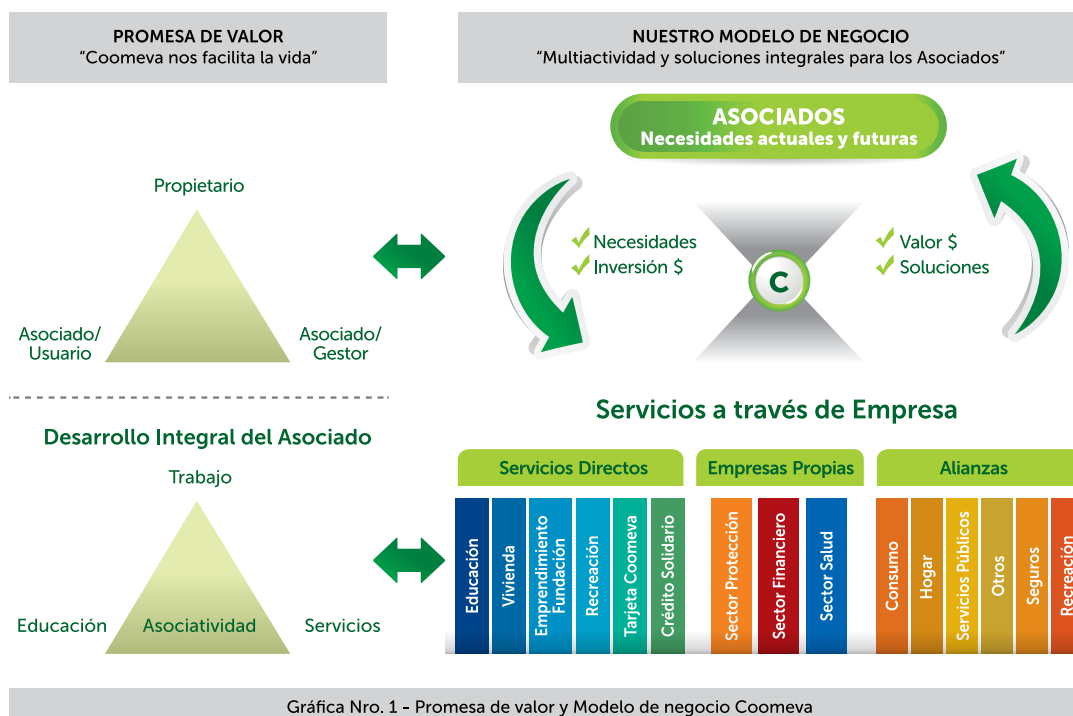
PROMESA DE VALOR
“Coomeva nos facilita la vida”

NUESTRO MODELO DE NEGOCIO
“Multiactividad y soluciones integrales para los Asociados”

Propietario

Asociado/ Usuario

Asociado/ Gestor

ASOCIADOS
Necesidades actuales y futuras

Necesidades
Inversión $

C

Valor $
Soluciones

Servicios a través de Empresa

Desarrollo Integral del Asociado

Trabajo

Educación

Asociatividad

Servicios

Servicios Directos

Empresas Propias

Alianzas

Educación

Vivienda

Emprendimiento Fundación

Recreación

Tarjeta Coomeva

Crédito Solidario

Sector Protección

Sector Financiero

Sector Salud

Consumo

Hogar

Servicios Públicos

Otros

Seguros

Recreación

Gráfica Nro. 1 - Promesa de valor y Modelo de negocio Coomeva